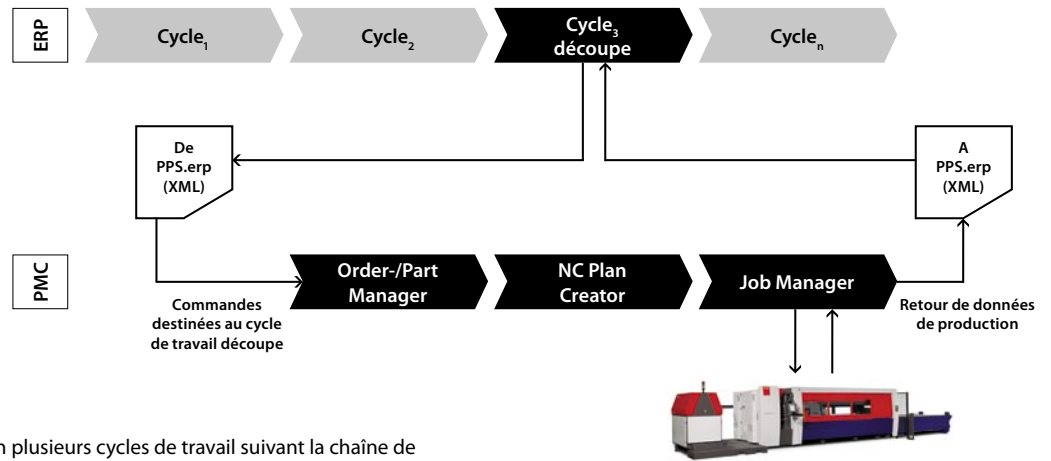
ERP

Cycle$_1$

Cycle$_2$

Cycle$_3$ découpe

Cycle$_n$

De PPS.erp (XML)

A PPS.erp (XML)

PMC

Order-/Part Manager

NC Plan Creator

Job Manager

Commandes destinées au cycle de travail découpe

Retour de données de production

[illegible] plusieurs cycles de travail suivant la chaîne de